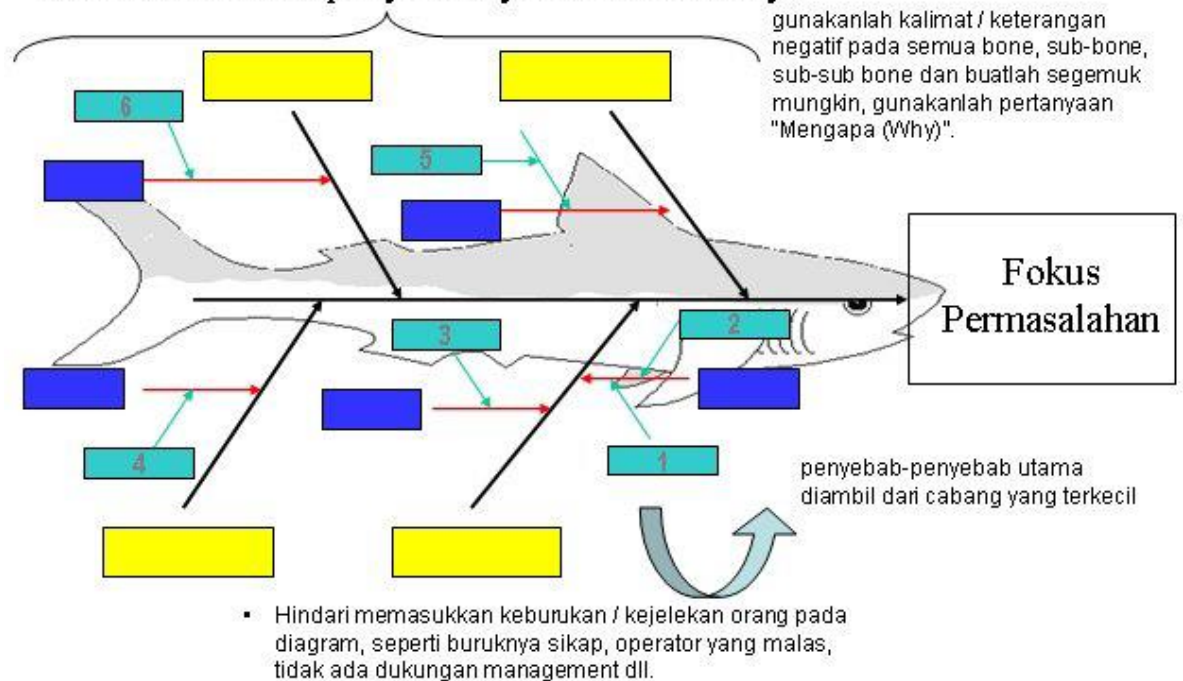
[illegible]

gunakanlah kalimat / keterangan negatif pada semua bone, sub-bone, sub-sub bone dan buatlah segemuk mungkin, gunakanlah pertanyaan "Mengapa (Why)".

6

5

3

2

4

1

Fokus Permasalahan

penyebab-penyebab utama diambil dari cabang yang terkecil

• Hindari memasukkan keburukan / kejelekan orang pada diagram, seperti buruknya sikap, operator yang malas, tidak ada dukungan management dll.